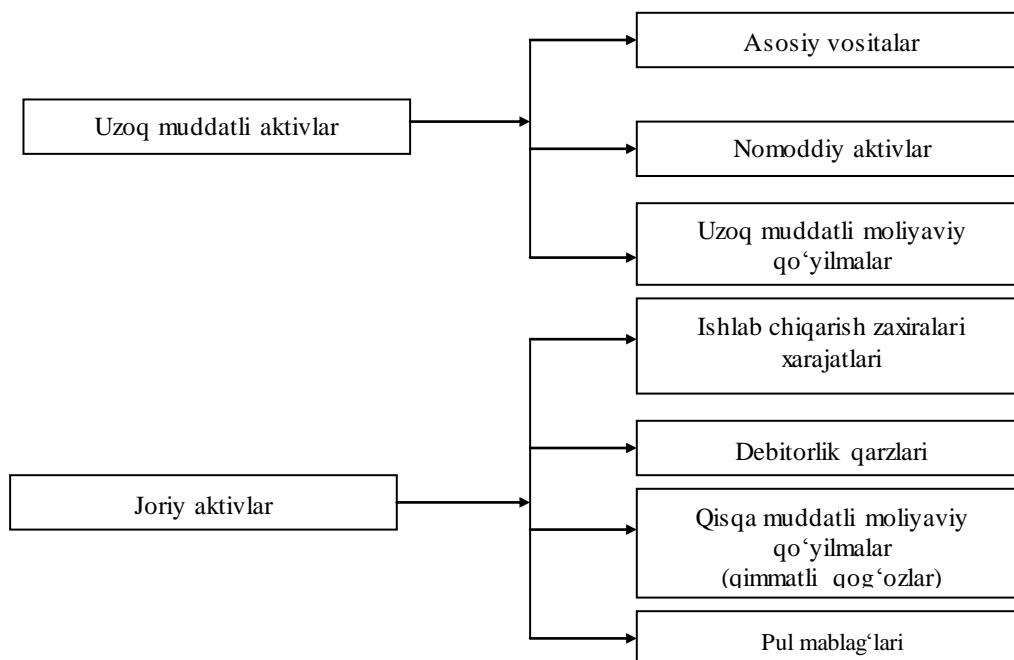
Uzoq muddatli aktivlar

Asosiy vositalar

Nomoddiy aktivlar

Uzoq muddatli moliyaviy qo‘yilmalar

Joriy aktivlar

Ishlab chiqarish zaxiralari xarajatlari

Debitorlik qarzlari

Qisqa muddatli moliyaviy qo‘yilmalar (qimmatli qog‘ozlar)

Pul mablag‘lari